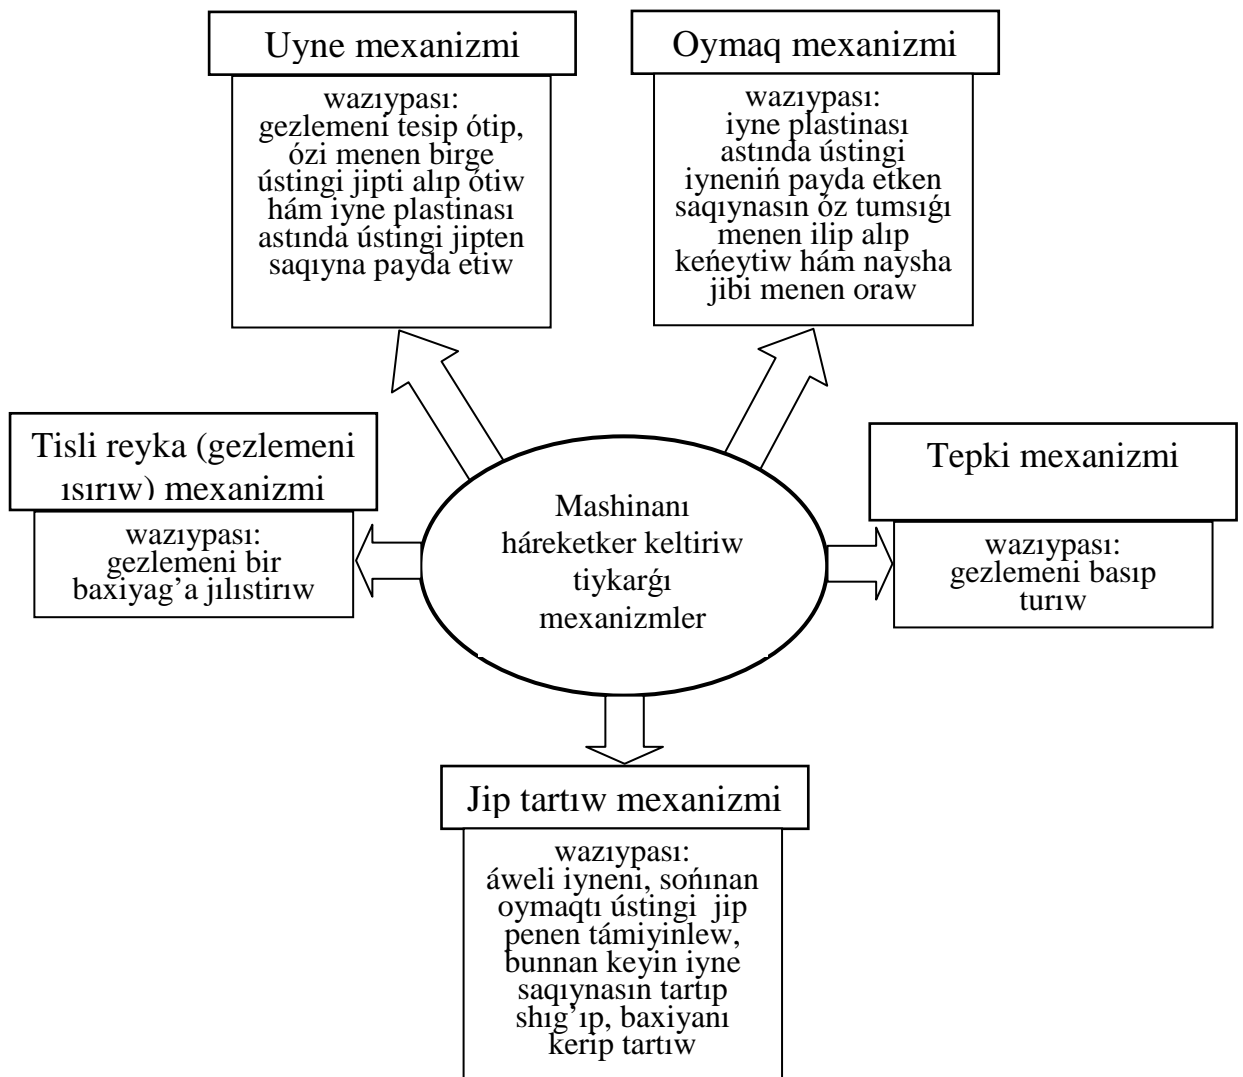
Uyne mexanizmi

wazıypası: gezlemeni tesip ótip, ózi menen birge ústingi jipti alıp ótiw hám iyne plastinası astında ústingi jipten saqıyna payda etiw

Oymaq mexanizmi

wazıypası: iyne plastinası astında ústingi iyneniń payda etken saqıynasın óz tumsıǵı menen ilip alıp keńeytiw hám naysha jibi menen oraw

Tisli reyka (gezlemeni ısırıw) mexanizmi

wazıypası: gezlemeni bir baxiyag'a jılıstırıw

Mashinanı háreketker keltiriw tiykargı mexanizmler

Tepki mexanizmi

wazıypası: gezlemeni basıp turıw

Jip tartıw mexanizmi

wazıypası: áweli iyneni, sońınan oymaqtı ústingi jip penen támiyinlew, bunnan keyin iyne saqıynasın tartıp shıg'ıp, baxiyanı kerip tartıw